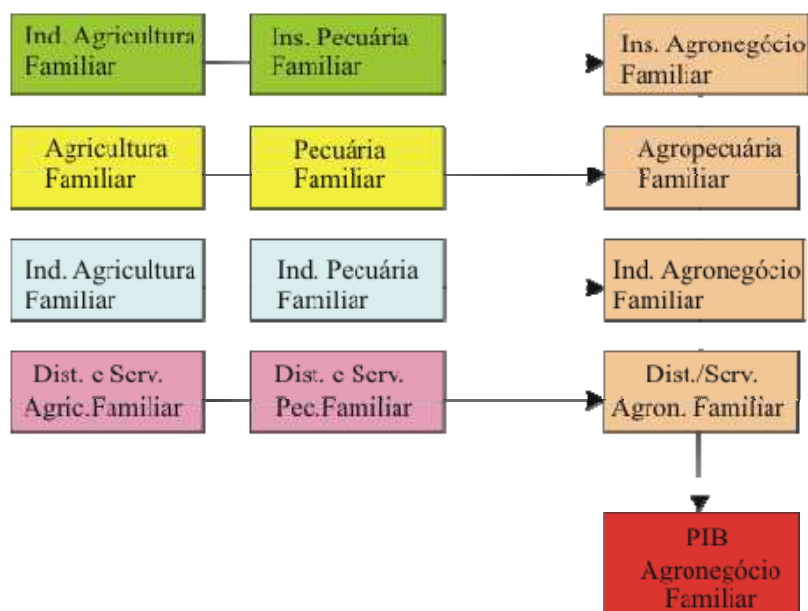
Ind. Agricultura Familiar

Ins. Pecuária Familiar

Ins. Agronegócio Familiar

Agricultura Familiar

Pecuária Familiar

Agropecuária Familiar

Ind. Agricultura Familiar

Ind. Pecuária Familiar

Ind. Agronegócio Familiar

Dist. e Serv. Agric.Familiar

Dist. e Serv. Pec.Familiar

Dist./Serv. Agron. Familiar

PIB Agronegócio Familiar